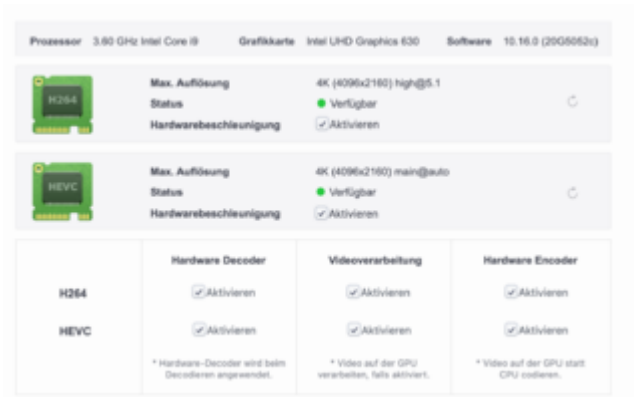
Prozessor 3.60 GHz Intel Core i9 Grafikkarte Intel UHD Graphics 630 Software 10.16.0 (20G5052c)

H264

Max. Auflösung 4K (4096x2160) high@5.1
Status Verfügbar
Hardwarebeschleunigung Aktivieren

HEVC

Max. Auflösung 4K (4096x2160) main@auto
Status Verfügbar
Hardwarebeschleunigung Aktivieren

| | Hardware Decoder | Videoverarbeitung | Hardware Encoder |
|---|---|---|---|
| H264 | Aktivieren | Aktivieren | Aktivieren |
| HEVC | Aktivieren | Aktivieren | Aktivieren |
| | * Hardware-Decoder wird beim Decodieren angewendet. | * Video auf der GPU verarbeiten, falls aktiviert. | * Video auf der GPU statt CPU codieren. |